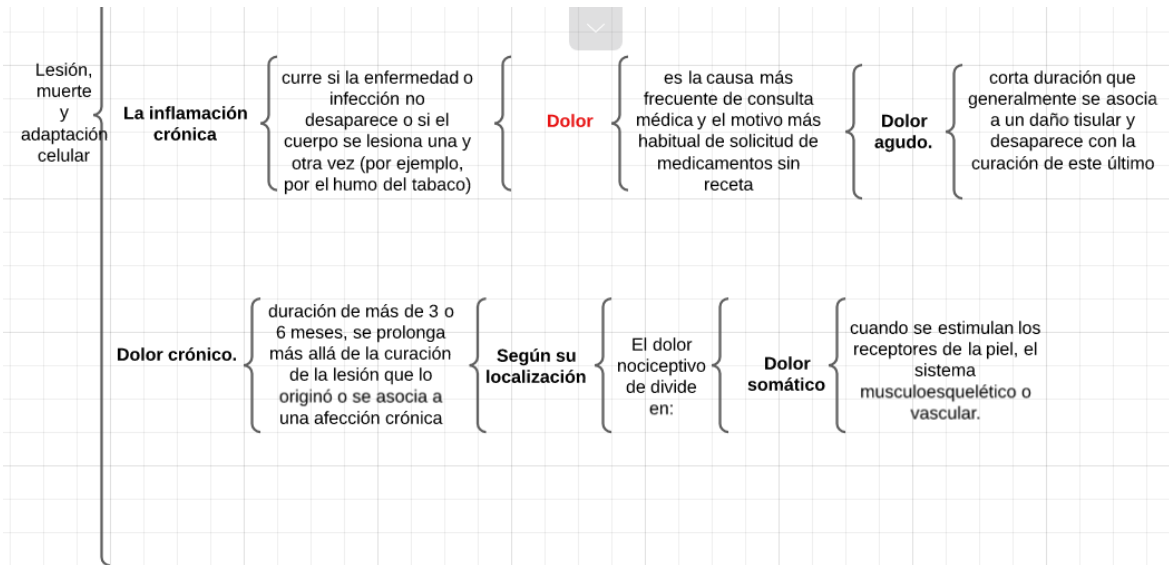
Lesión, muerte y adaptación celular

La inflamación crónica

curre si la enfermedad o infección no desaparece o si el cuerpo se lesiona una y otra vez (por ejemplo, por el humo del tabaco)

Dolor

es la causa más frecuente de consulta médica y el motivo más habitual de solicitud de medicamentos sin receta

Dolor agudo.

corta duración que generalmente se asocia a un daño tisular y desaparece con la curación de este último

Dolor crónico.

duración de más de 3 o 6 meses, se prolonga más allá de la curación de la lesión que lo originó o se asocia a una afección crónica

Según su localización

El dolor nociceptivo de divide en:

Dolor somático

cuando se estimulan los receptores de la piel, el sistema musculoesquelético o vascular.